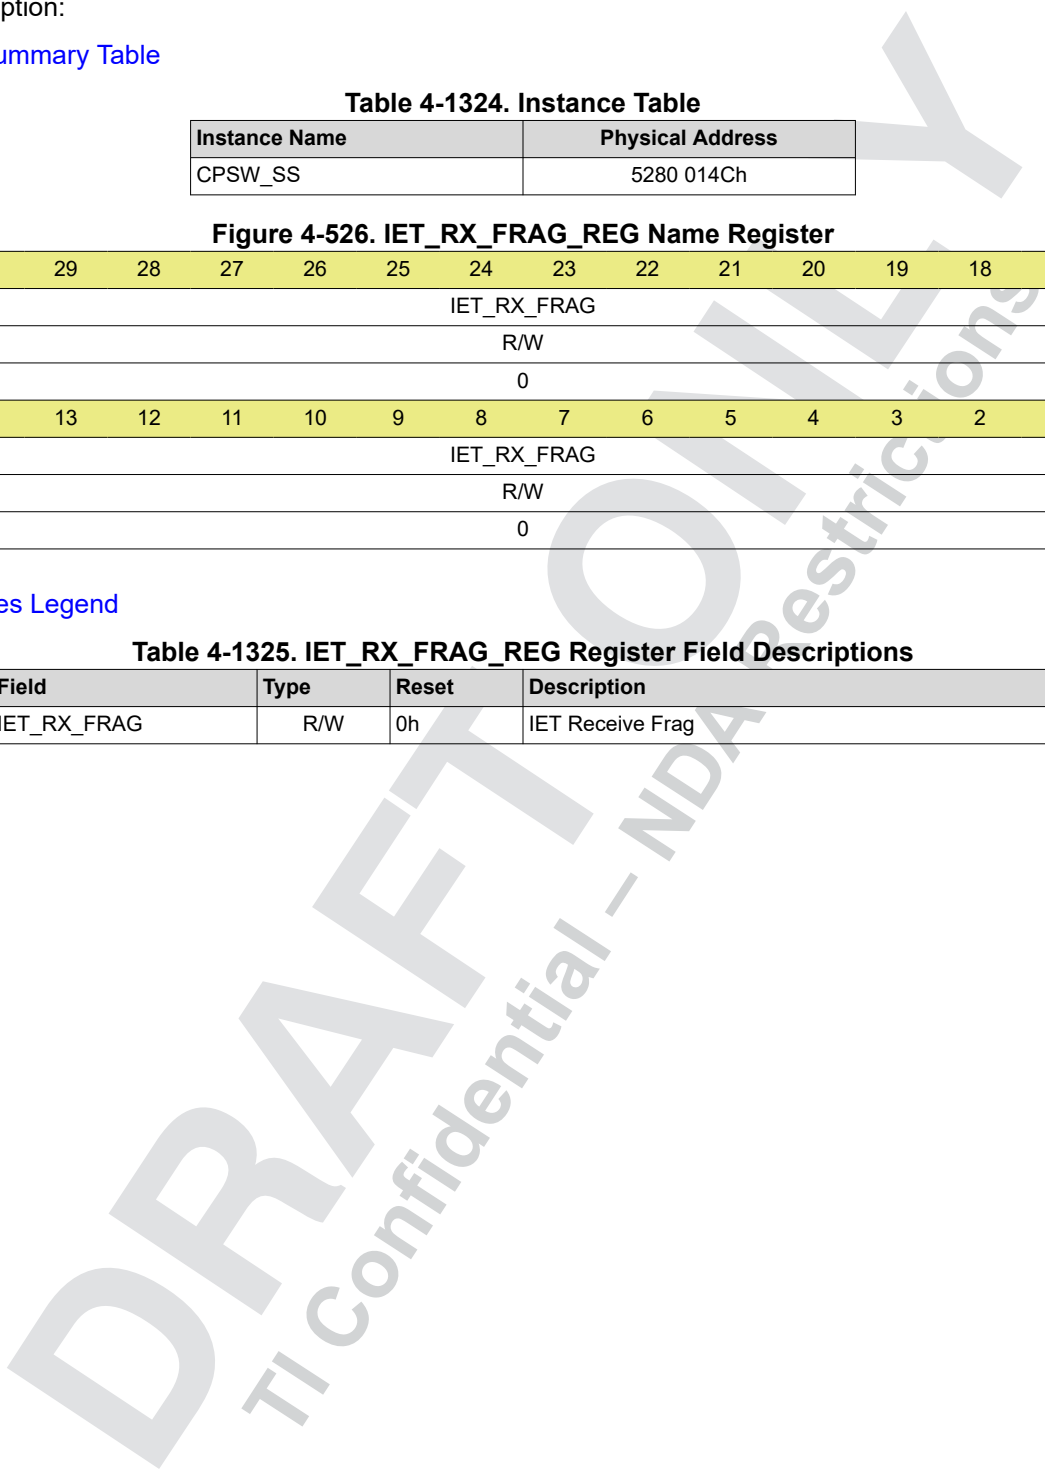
ption:

ummary Table

Table 4-1324. Instance Table

| Instance Name | Physical Address |
|---|---|
| CPSW_SS | 5280 014Ch |

Figure 4-526. IET_RX_FRAG_REG Name Register

| 29 | 28 | 27 | 26 | 25 | 24 | 23 | 22 | 21 | 20 | 19 | 18 |
|---|---|---|---|---|---|---|---|---|---|---|---|
| IET_RX_FRAG | | | | | | | | | | | |
| R/W | | | | | | | | | | | |
| 0 | | | | | | | | | | | |
| 13 | 12 | 11 | 10 | 9 | 8 | 7 | 6 | 5 | 4 | 3 | 2 |
| IET_RX_FRAG | | | | | | | | | | | |
| R/W | | | | | | | | | | | |
| 0 | | | | | | | | | | | |

es Legend

Table 4-1325. IET_RX_FRAG_REG Register Field Descriptions

| Field | Type | Reset | Description |
|---|---|---|---|
| IET_RX_FRAG | R/W | 0h | IET Receive Frag |

DRAFT ONLY
TI Confidential – NDA Restrictions